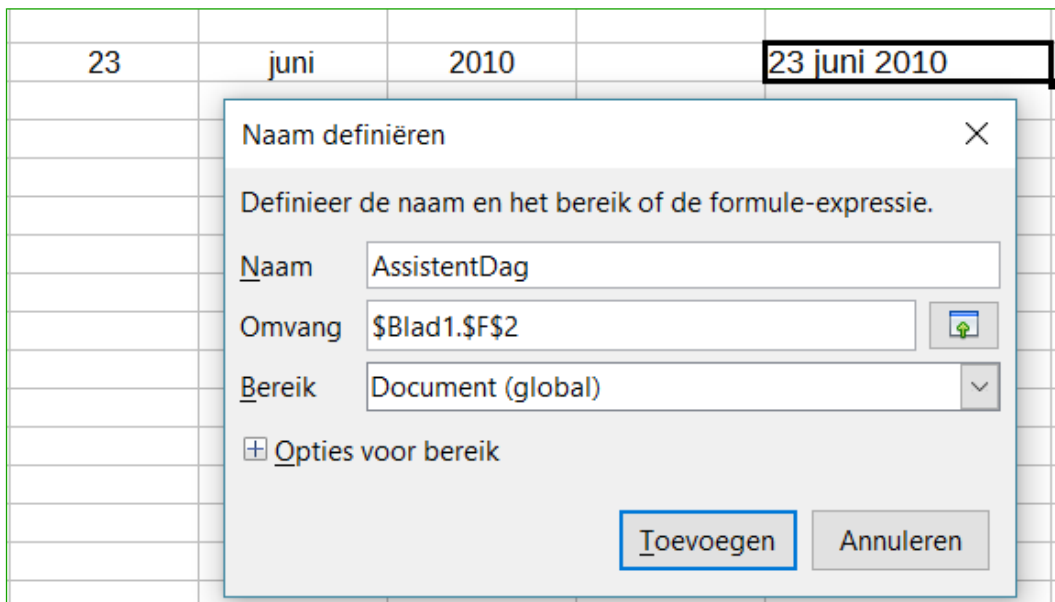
| 23 | juni | 2010 | | 23 juni 2010 |
|---|---|---|---|---|

Naam definiëren

Definieer de naam en het bereik of de formule-expressie.

Naam AssistentDag

Omvang \$Blad1.\$F\$2

Bereik Document (global)

Opties voor bereik

Toevoegen Annuleren